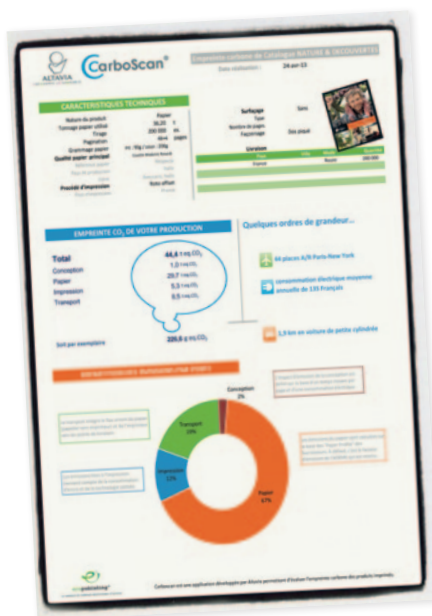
ALTAVIA

CarboScan®

Empreinte carbone de Catalogue NATURE & DECOUVERTES

Date réalisation : 24 avr 13

CARACTERISTIQUES TECHNIQUES

Nature du produit: Papier
Tonnage papier utilisé: 36,25 t
Tirage: 200 000 ex.
Pagination: 48 pages
Grammage papier: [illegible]
Qualité papier principal: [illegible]
Procédé d'impression: Roto offset

Surfaçage: Sans
Type
Nombre de pages
Façonnage: Dos piqué

Livraison
France
Route
200 000

EMPREINTE $CO_2$ DE VOTRE PRODUCTION

Total 44,4 t eq $CO_2$
Conception 1,0 t eq $CO_2$
Papier 29,7 t eq $CO_2$
Impression 5,1 t eq $CO_2$
Transport 8,5 t eq $CO_2$

Soit par exemplaire 220,5 g eq $CO_2$

Quelques ordres de grandeur...

46 places A/R Paris-New York

consommation électrique moyenne annuelle de 135 Français

1,3 km en voiture de petite cylindrée

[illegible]

Conception 2%
Transport 19%
Impression 12%
Papier 67%

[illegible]

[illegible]

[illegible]

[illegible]

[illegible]

Carboscan est une application développée par Altavia permettant d'évaluer l'empreinte carbone des produits imprimés.